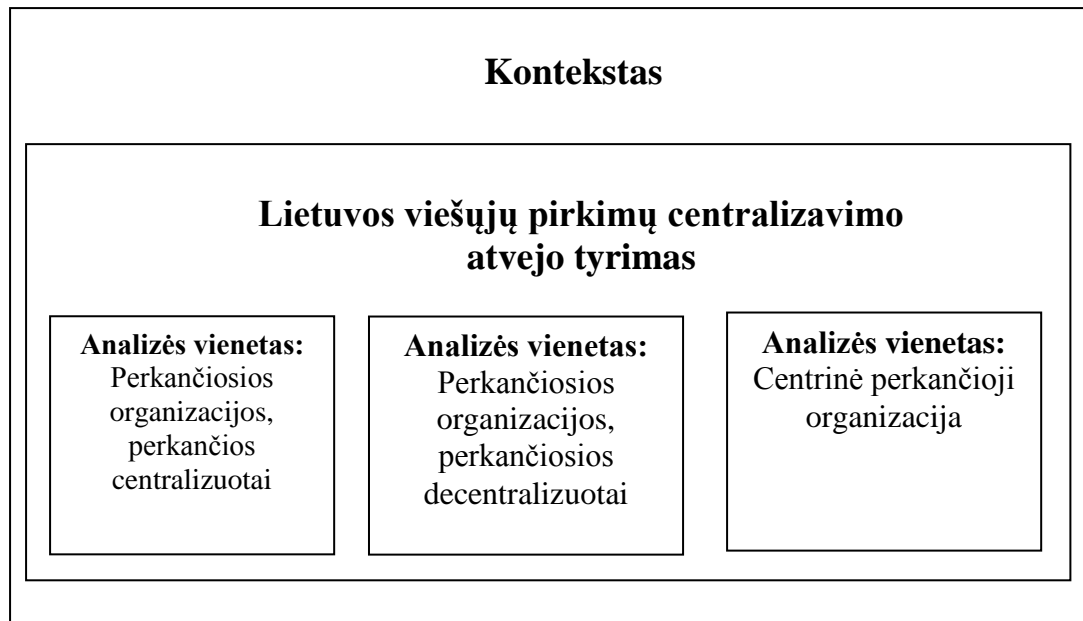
Kontekstas

Lietuvos viešųjų pirkimų centralizavimo atvejo tyrimas

Analizės vienetas:
Perkančiosios organizacijos, perkančios centralizuotai

Analizės vienetas:
Perkančiosios organizacijos, perkančiosios decentralizuotai

Analizės vienetas:
Centrinė perkančioji organizacija